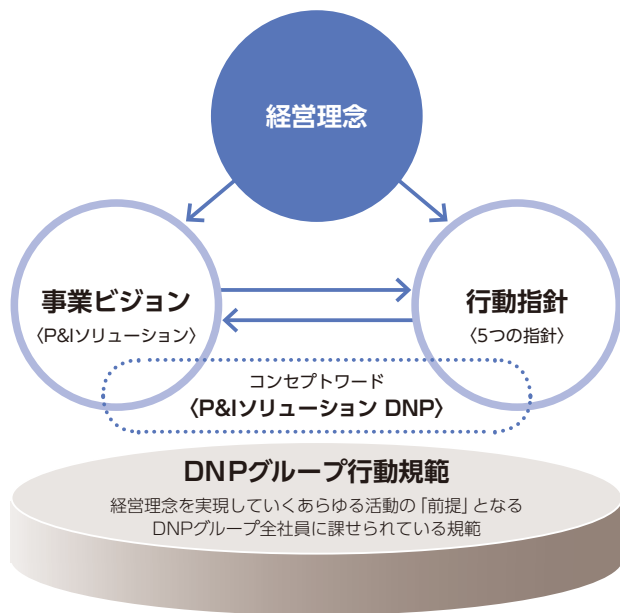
経営理念

事業ビジョン
〈P&Iソリューション〉

行動指針
〈5つの指針〉

コンセプトワード
〈P&Iソリューション DNP〉

DNPグループ行動規範
経営理念を実現していくあらゆる活動の「前提」となる
DNPグループ全社員に課せられている規範